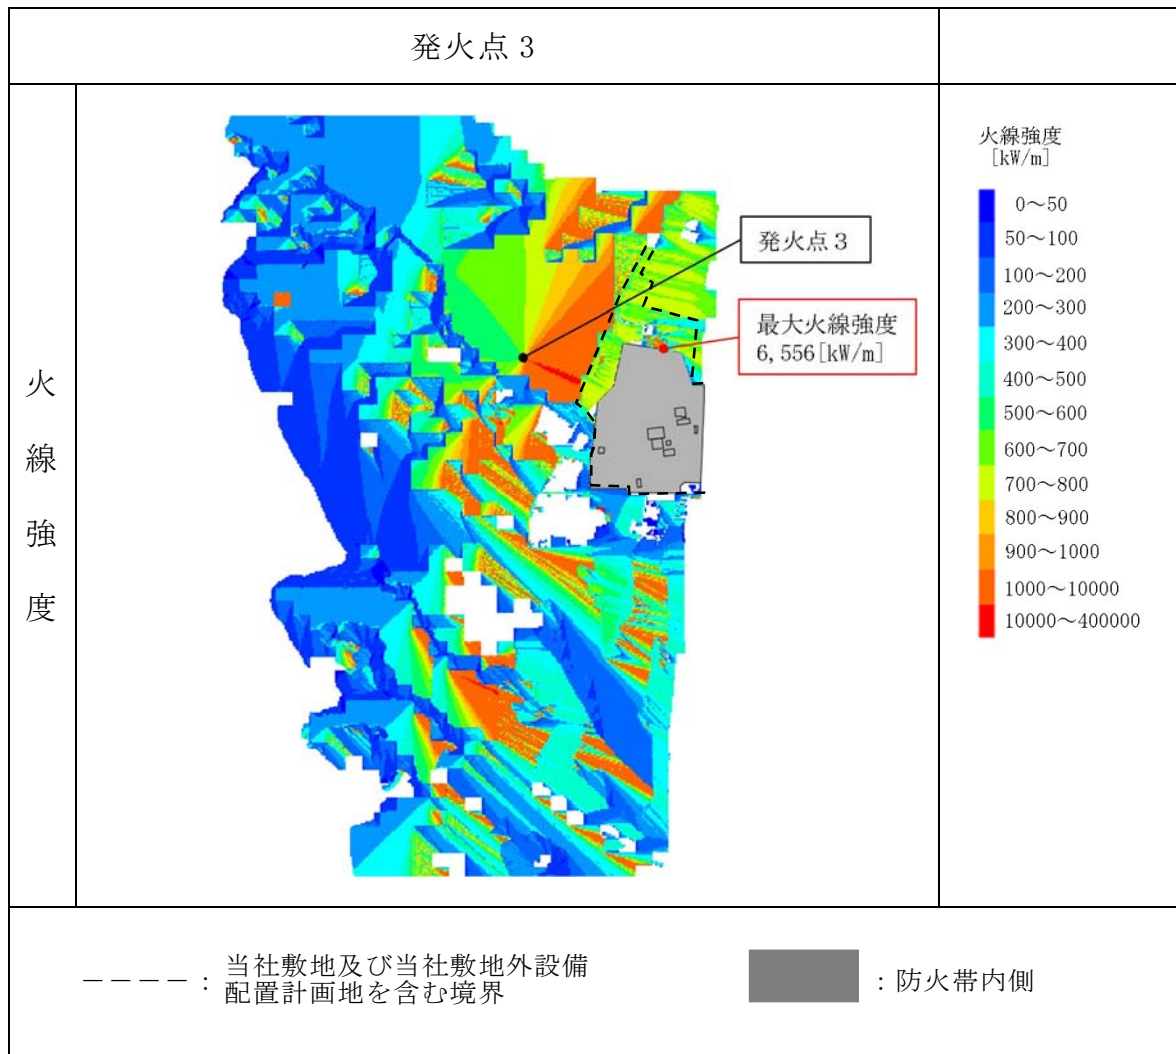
| | 発火点 3 | |
|---|---|---|
| 火線強度 | 発火点 3<br>最大火線強度 6, 556[kW/m] | 火線強度 [kW/m]<br>0～50<br>50～100<br>100～200<br>200～300<br>300～400<br>400～500<br>500～600<br>600～700<br>700～800<br>800～900<br>900～1000<br>1000～10000<br>10000～400000 |

－－－－：当社敷地及び当社敷地外設備配置計画地を含む境界

：防火帯内側